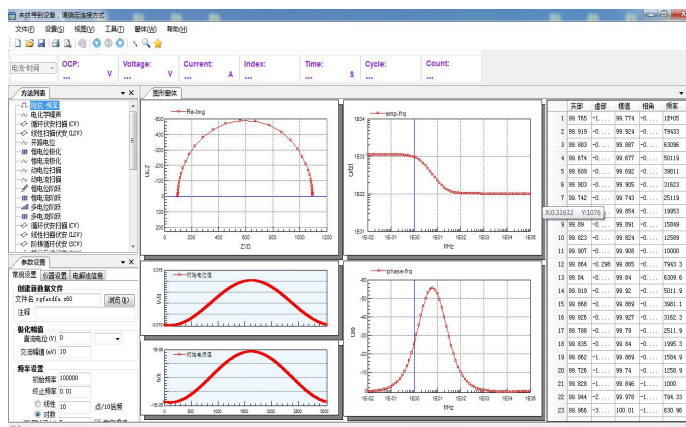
未找寻到设备 请确定连接方式

文件(F) 设置(S) 视图(V) 工具(T) 窗体(W) 帮助(H)

电流-时间

OCP: ... V
Voltage: ... V
Current: ... A
Index: ...
Time: ... s
Cycle: ...
Count: ...

方法列表
阻抗-频率
电化学噪声
循环伏安扫描(CV)
线性扫描伏安(LSV)
开路电位
恒电位极化
恒电流极化
动电位扫描
动电流扫描
恒电位阶跃
恒电流阶跃
多电位阶跃
多电流阶跃
循环伏安扫描(CV)
线性扫描伏安(LSV)
阶梯伏安扫描(SCV)

参数设置
常规设置 仪器设置 电解池信息
创建数据文件
文件名 vgfsdfa.z60 浏览(B)
注释
极化偏置
直流电位(V) 0
交流幅值(mV) 10
频率设置
初始频率 100000
终止频率 0.01
线性 对数 10 点/10倍频

图形窗体

Re-Img
-500 -400 -300 -200 -100 0
0 200 400 600 800 1000 1200
Z'/Ω
Z''/Ω

amp-frq
1E04 1E03 1E02 1E01
1E-02 1E-01 1E00 1E01 1E02 1E03 1E04 1E05
f/Hz
|Z|/Ω

X:0.31632 Y:1076

初始电位值
0.010 0.000 -0.010
U/V

phase-frq
0 -20 -40 -60 -80
1E-02 1E-01 1E00 1E01 1E02 1E03 1E04 1E05
f/Hz
φ/°

初始电流值
I/A
0 200 400 600 800 1000 1200

| | 实部 | 虚部 | 模值 | 相角 | 频率 |
|---|---|---|---|---|---|
| 1 | 99.765 | -1... | 99.774 | -0.... | 1E+05 |
| 2 | 99.919 | -0.... | 99.924 | -0.... | 79433 |
| 3 | 99.883 | -0.... | 99.887 | -0.... | 63096 |
| 4 | 99.674 | -0.... | 99.677 | -0.... | 50119 |
| 5 | 99.689 | -0.... | 99.692 | -0.... | 39811 |
| 6 | 99.903 | -0.... | 99.905 | -0.... | 31623 |
| 7 | 99.742 | -0.... | 99.744 | -0.... | 25119 |
| 8 | | | 99.854 | -0.... | 19953 |
| 9 | 99.89 | -0.... | 99.891 | -0.... | 15849 |
| 10 | 99.823 | -0.... | 99.824 | -0.... | 12589 |
| 11 | 99.907 | -0.... | 99.908 | -0.... | 10000 |
| 12 | 99.864 | -0.298 | 99.865 | -0.... | 7943.3 |
| 13 | 99.84 | -0.... | 99.840 | -0.... | 6309.6 |
| 14 | 99.919 | -0.... | 99.92 | -0.... | 5011.9 |
| 15 | 99.868 | -0.... | 99.869 | -0.... | 3981.1 |
| 16 | 99.926 | -0.... | 99.927 | -0.... | 3162.3 |
| 17 | 99.788 | -0.... | 99.79 | -0.... | 2511.9 |
| 18 | 99.835 | -0.... | 99.84 | -0.... | 1995.3 |
| 19 | 99.862 | -1... | 99.869 | -0.... | 1584.9 |
| 20 | 99.726 | -1... | 99.74 | -0.... | 1258.9 |
| 21 | 99.828 | -1... | 99.846 | -1.... | 1000 |
| 22 | 99.944 | -2.... | 99.978 | -1.... | 794.33 |
| 23 | 99.966 | -3.... | 100.01 | -1.... | 630.96 |